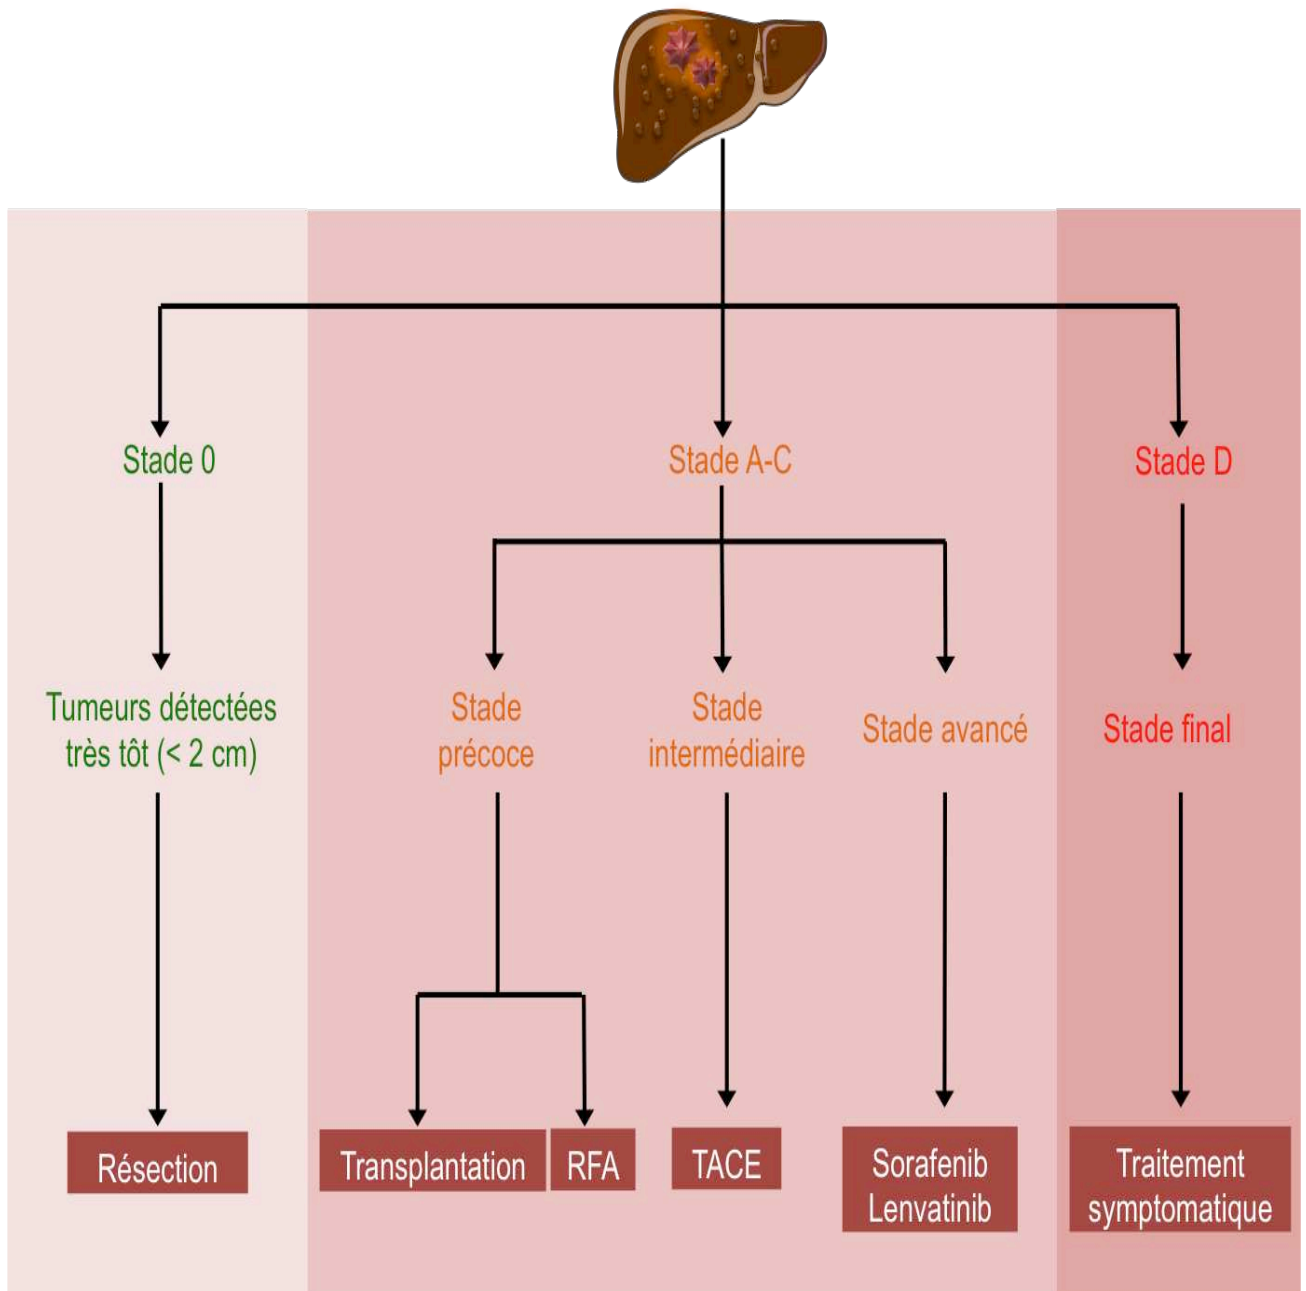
Stade 0

Stade A-C

Stade D

Tumeurs détectées très tôt (< 2 cm)

Stade précoce

Stade intermédiaire

Stade avancé

Stade final

Résection

Transplantation

RFA

TACE

Sorafenib Lenvatinib

Traitement symptomatique